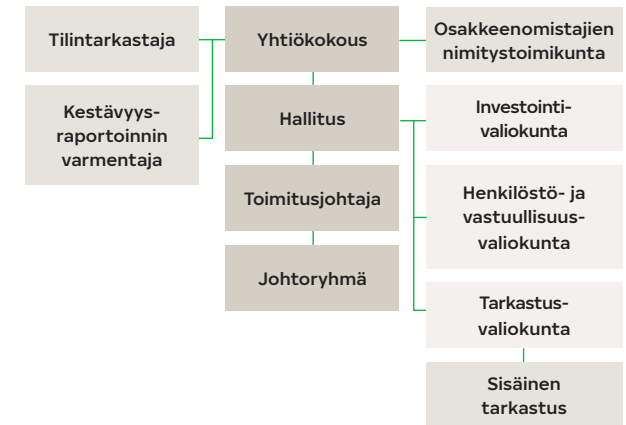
Tilintarkastaja

Kestävyysraportoinnin varmentaja

Yhtiökokous

Osakkeenomistajien nimitystoimikunta

Hallitus

Investointivaliokunta

Henkilöstö- ja vastuullisuusvaliokunta

Tarkastusvaliokunta

Sisäinen tarkastus

Toimitusjohtaja

Johtoryhmä